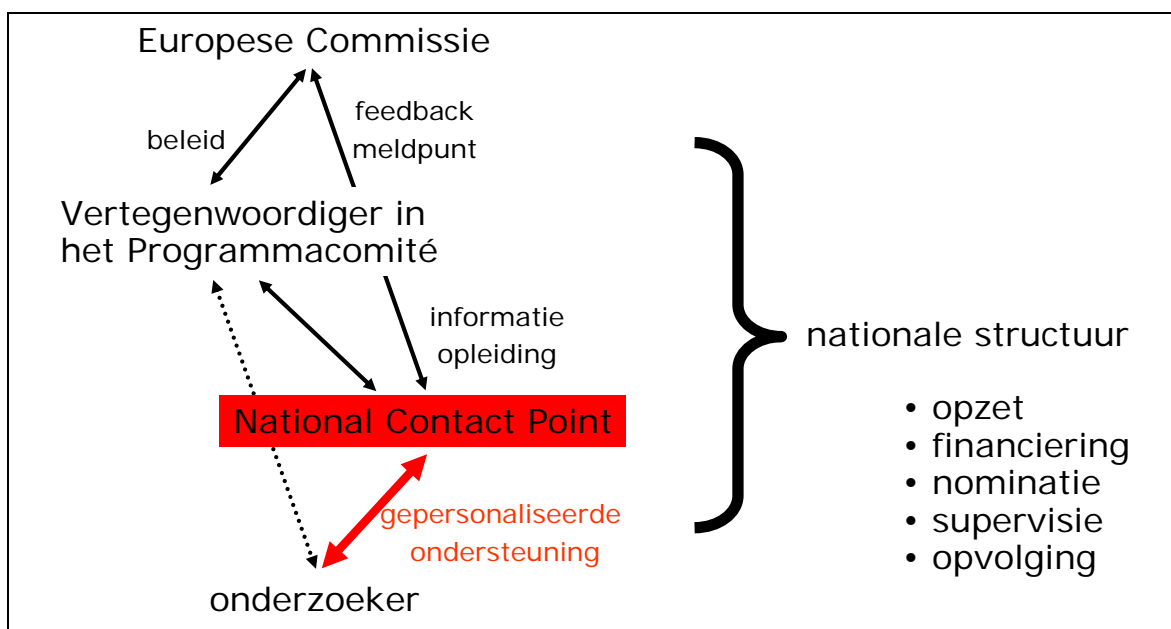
Europese Commissie

beleid

feedback
meldpunt

Vertegenwoordiger in
het Programmacomité

informatie
opleiding

National Contact Point

gepersonaliseerde
ondersteuning

onderzoeker

nationale structuur

• opzet
• financiering
• nominatie
• supervisie
• opvolging